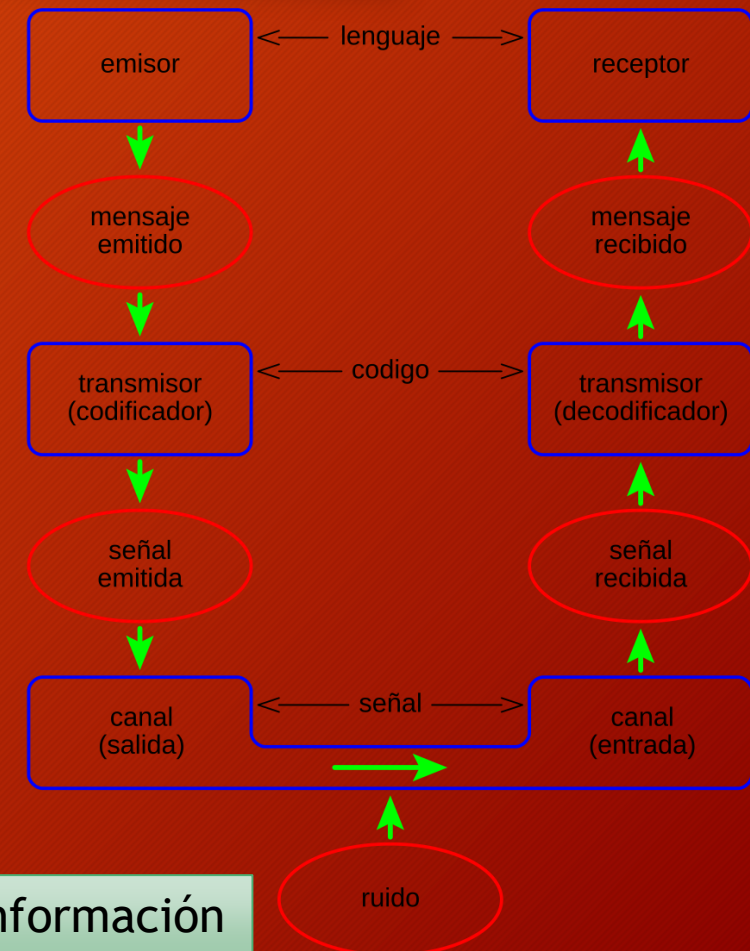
emisor
<—— lenguaje ——>
receptor

mensaje emitido

mensaje recibido

transmisor (codificador)
<—— codigo ——>
transmisor (decodificador)

señal emitida

señal recibida

canal (salida)
<—— señal ——>
canal (entrada)

ruido

nformación